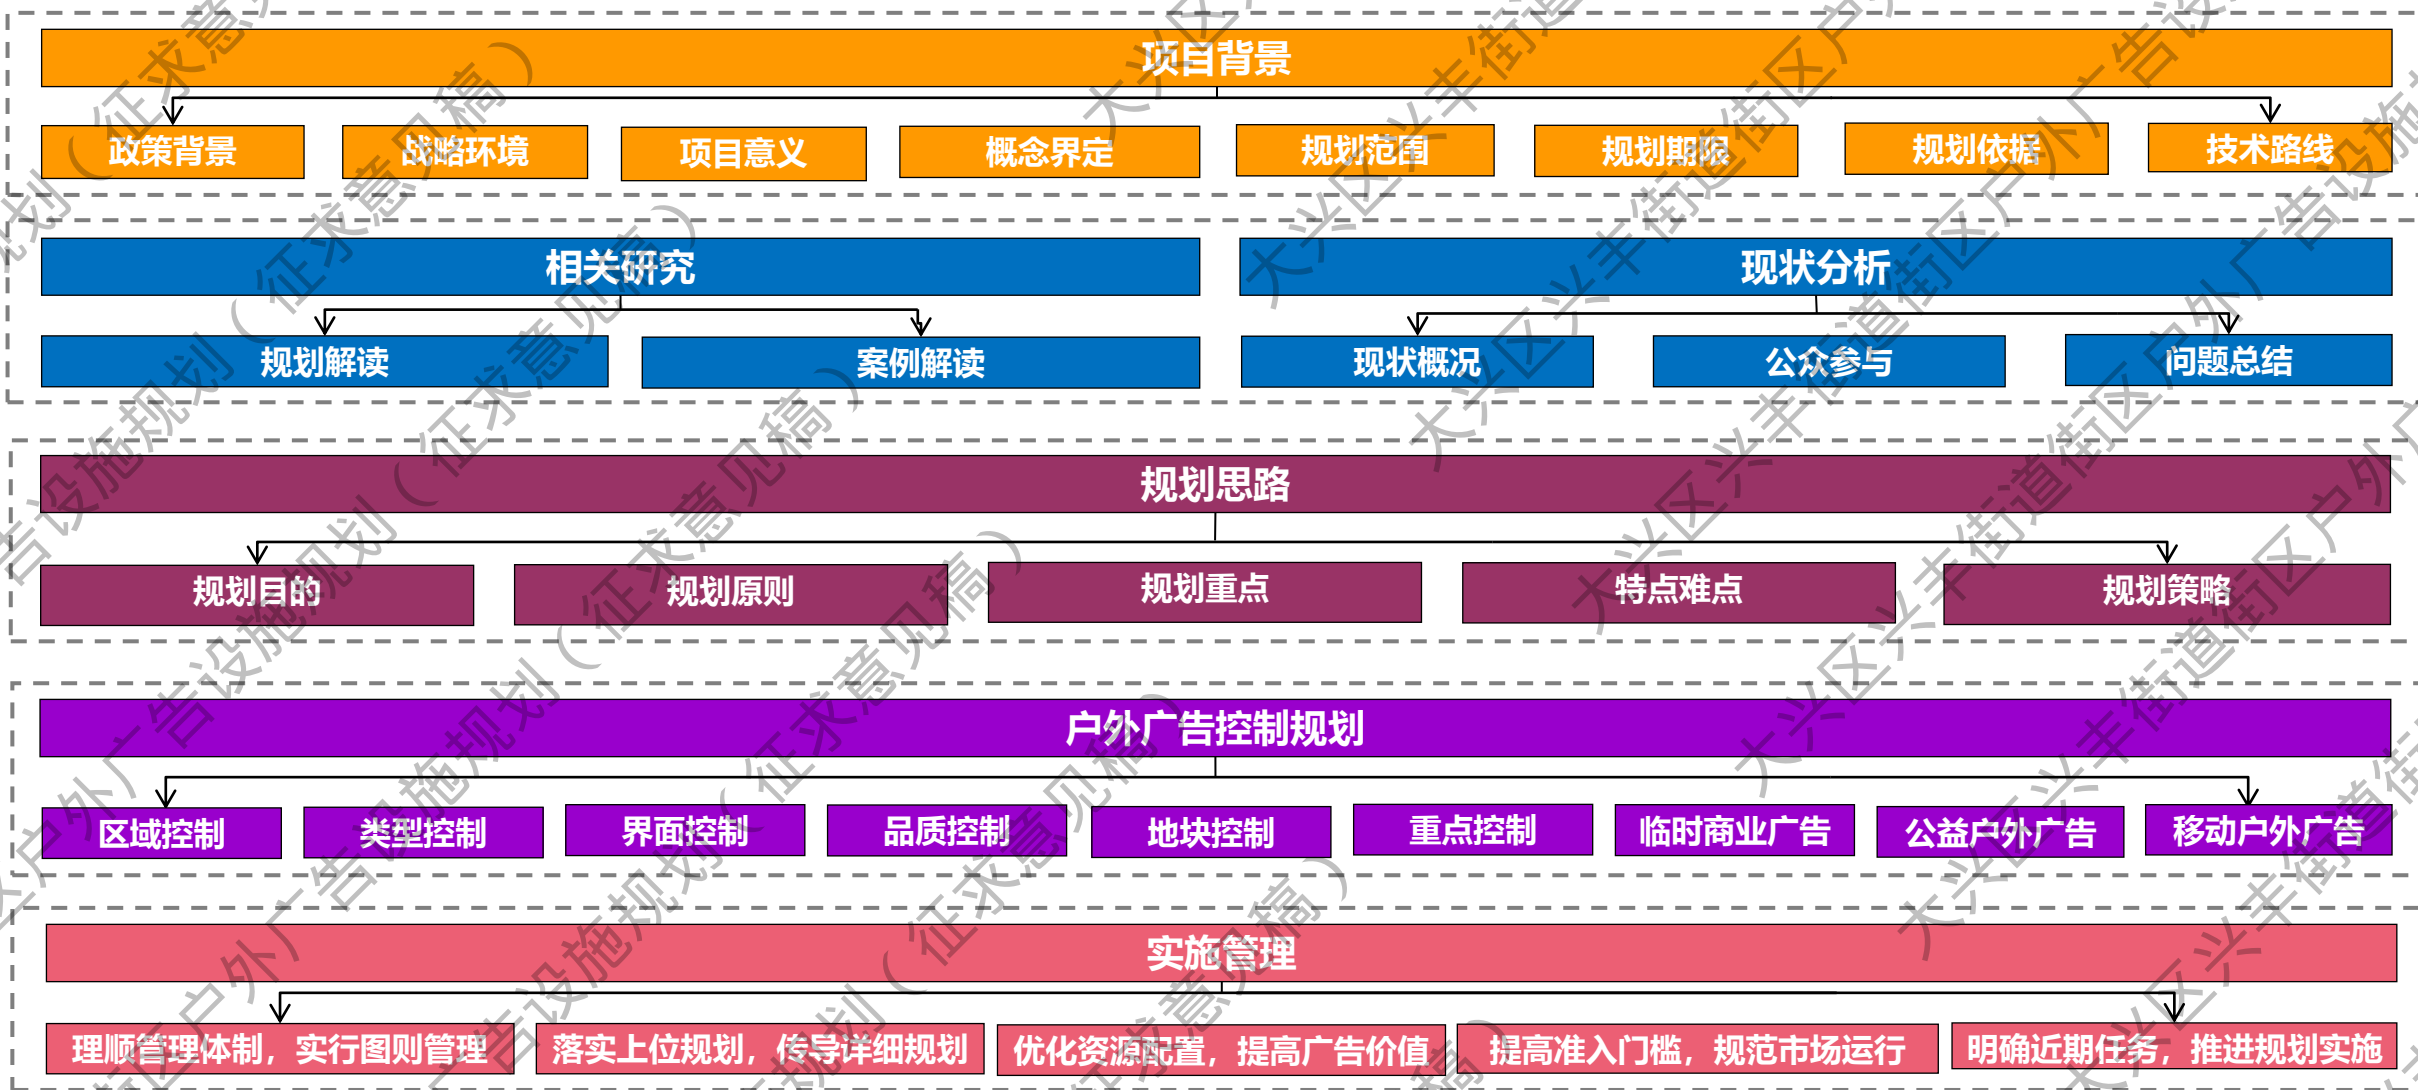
项目背景

政策背景
战略环境
项目意义
概念界定
规划范围
规划期限
规划依据
技术路线

相关研究
现状分析

规划解读
案例解读
现状概况
公众参与
问题总结

规划思路

规划目的
规划原则
规划重点
特点难点
规划策略

户外广告控制规划

区域控制
类型控制
界面控制
品质控制
地块控制
重点控制
临时商业广告
公益户外广告
移动户外广告

实施管理

理顺管理体制，实行图则管理
落实上位规划，传导详细规划
优化资源配置，提高广告价值
提高准入门槛，规范市场运行
明确近期任务，推进规划实施

大兴区兴丰街道街区户外广告设施规划（征求意见稿）